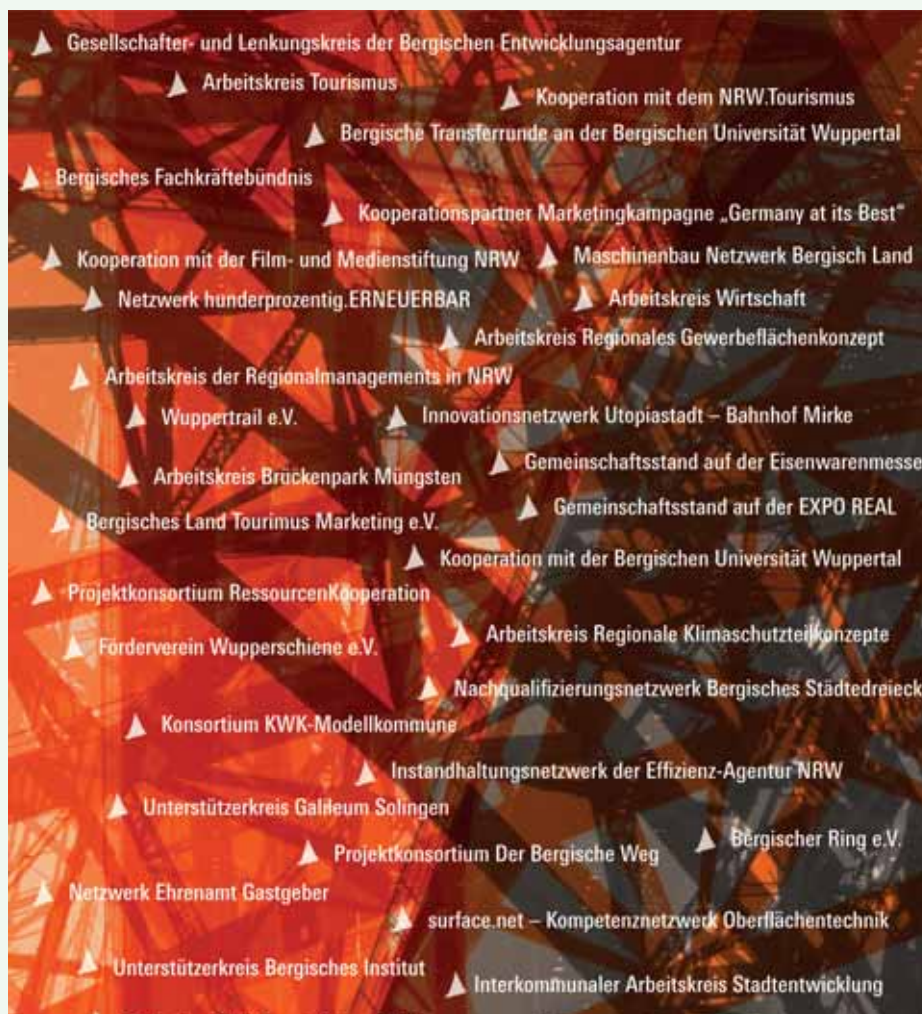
Gesellschafter- und Lenkungskreis der Bergischen Entwicklungsagentur

Arbeitskreis Tourismus

Kooperation mit dem NRW.Tourismus

Bergische Transferrunde an der Bergischen Universität Wuppertal

Bergisches Fachkräftebündnis

Kooperationspartner Marketingkampagne „Germany at its Best"

Kooperation mit der Film- und Medienstiftung NRW

Maschinenbau Netzwerk Bergisch Land

Netzwerk hunderprozentig.ERNEUERBAR

Arbeitskreis Wirtschaft

Arbeitskreis Regionales Gewerbeflächenkonzept

Arbeitskreis der Regionalmanagements in NRW

Wuppertrail e.V.

Innovationsnetzwerk Utopiastadt – Bahnhof Mirke

Arbeitskreis Brückenpark Müngsten

Gemeinschaftsstand auf der Eisenwarenmesse

Bergisches Land Tourimus Marketing e.V.

Gemeinschaftsstand auf der EXPO REAL

Kooperation mit der Bergischen Universität Wuppertal

Projektkonsortium RessourcenKooperation

Förderverein Wupperschiene e.V.

Arbeitskreis Regionale Klimaschutzteilkonzepte

Nachqualifizierungsnetzwerk Bergisches Städtedreieck

Konsortium KWK-Modellkommune

Instandhaltungsnetzwerk der Effizienz-Agentur NRW

Unterstützerkreis Galileum Solingen

Bergischer Ring e.V.

Projektkonsortium Der Bergische Weg

Netzwerk Ehrenamt Gastgeber

surface.net – Kompetenznetzwerk Oberflächentechnik

Unterstützerkreis Bergisches Institut

Interkommunaler Arbeitskreis Stadtentwicklung